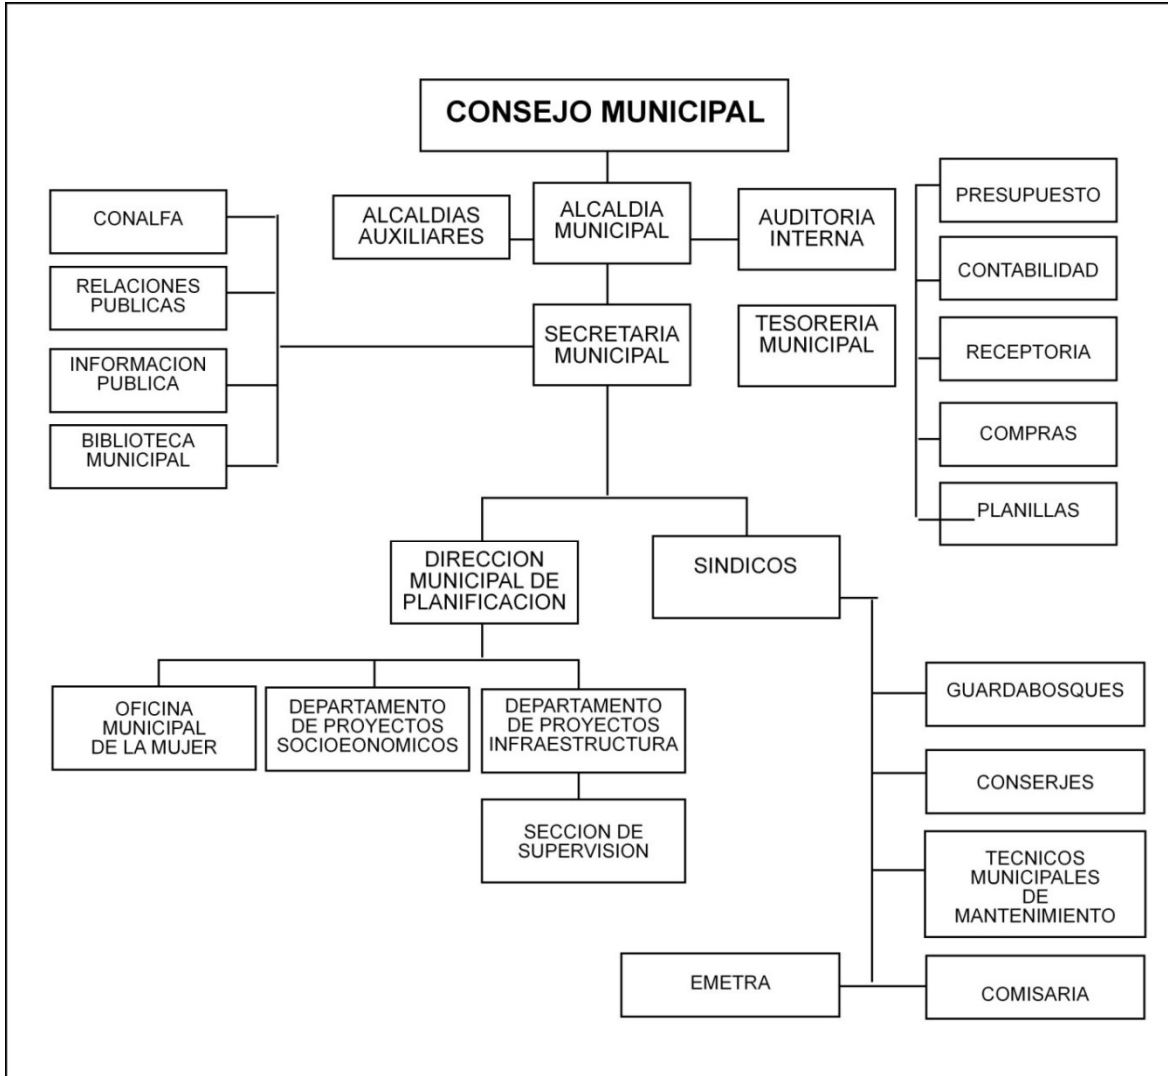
CONSEJO MUNICIPAL

CONALFA

RELACIONES PUBLICAS

INFORMACION PUBLICA

BIBLIOTECA MUNICIPAL

ALCALDIAS AUXILIARES

ALCALDIA MUNICIPAL

AUDITORIA INTERNA

SECRETARIA MUNICIPAL

TESORERIA MUNICIPAL

PRESUPUESTO

CONTABILIDAD

RECEPTORIA

COMPRAS

PLANILLAS

DIRECCION MUNICIPAL DE PLANIFICACION

SINDICOS

OFICINA MUNICIPAL DE LA MUJER

DEPARTAMENTO DE PROYECTOS SOCIOEONOMICOS

DEPARTAMENTO DE PROYECTOS INFRAESTRUCTURA

SECCION DE SUPERVISION

GUARDABOSQUES

CONSERJES

TECNICOS MUNICIPALES DE MANTENIMIENTO

EMETRA

COMISARIA